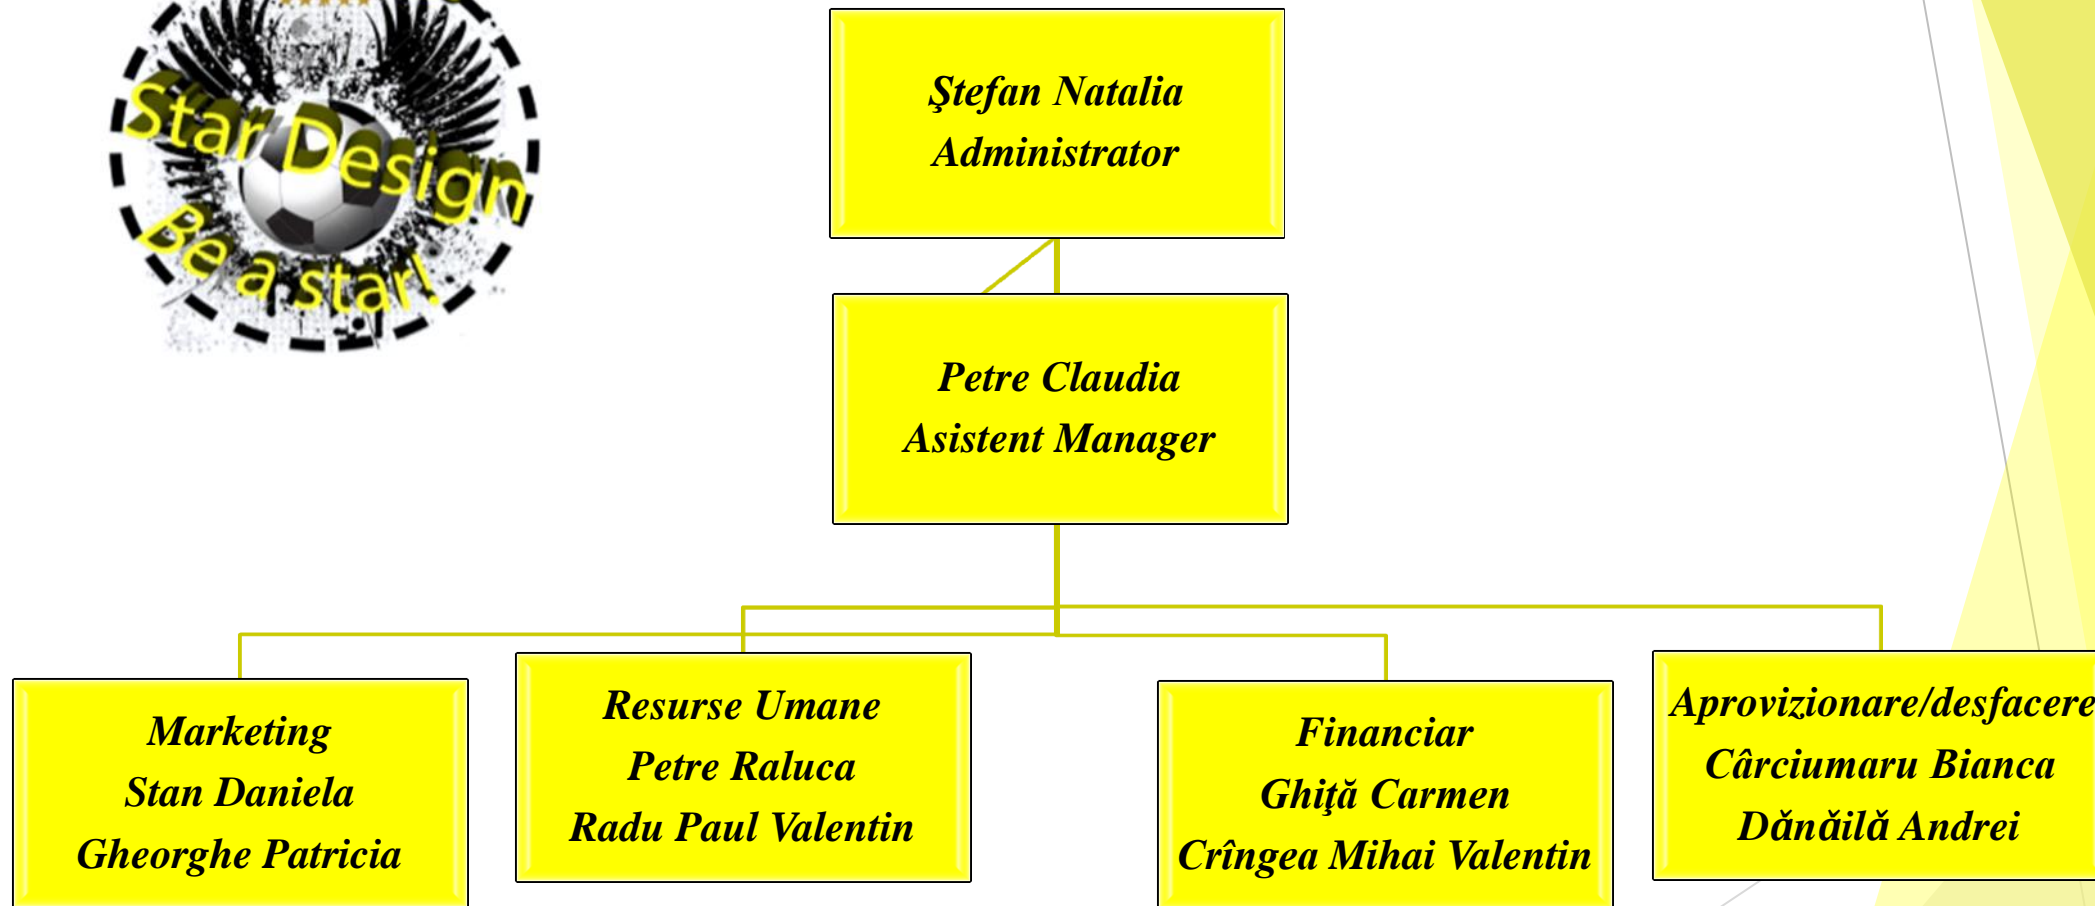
Star Design
Be a star!

Ştefan Natalia
Administrator

Petre Claudia
Asistent Manager

Marketing
Stan Daniela
Gheorghe Patricia

Resurse Umane
Petre Raluca
Radu Paul Valentin

Financiar
Ghiţă Carmen
Crîngea Mihai Valentin

Aprovizionare/desfacere
Cârciumaru Bianca
Dănăilă Andrei